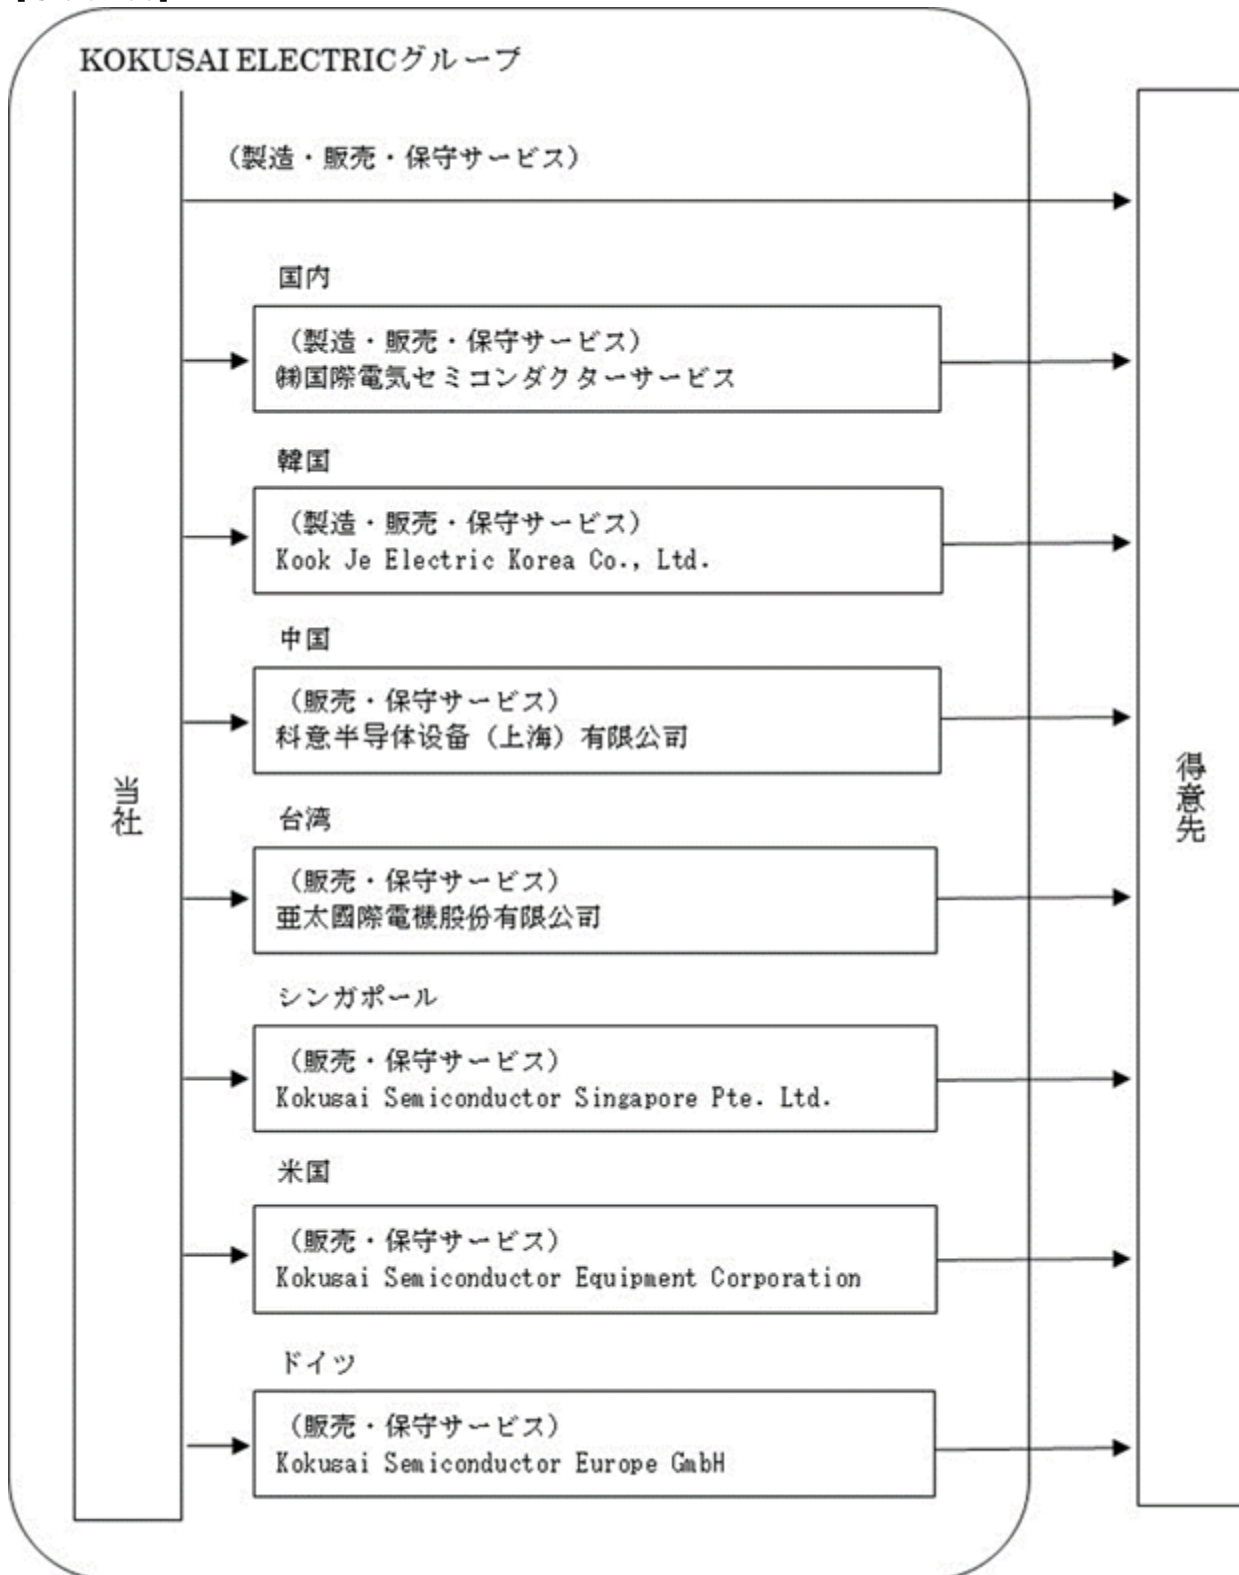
KOKUSAI ELECTRICグループ

当社

（製造・販売・保守サービス）

国内

（製造・販売・保守サービス）
㈱国際電気セミコンダクターサービス

韓国

（製造・販売・保守サービス）
Kook Je Electric Korea Co., Ltd.

中国

（販売・保守サービス）
科意半导体设备（上海）有限公司

台湾

（販売・保守サービス）
亜太國際電機股份有限公司

シンガポール

（販売・保守サービス）
Kokusai Semiconductor Singapore Pte. Ltd.

米国

（販売・保守サービス）
Kokusai Semiconductor Equipment Corporation

ドイツ

（販売・保守サービス）
Kokusai Semiconductor Europe GmbH

得意先